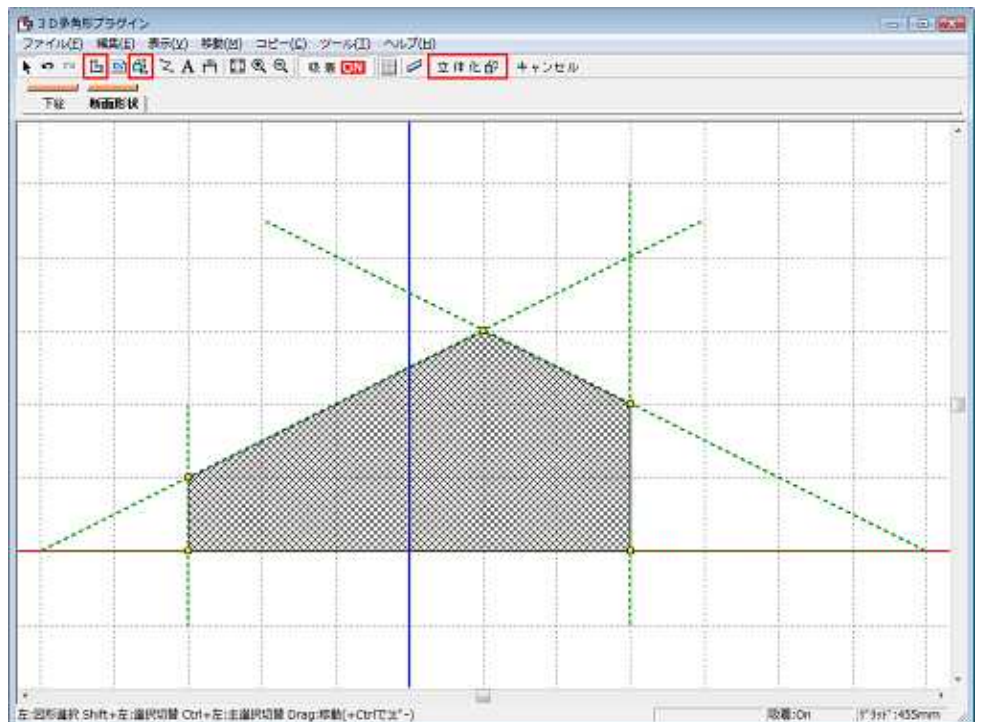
3D多角形プラグイン

ファイル(F) 編集(E) 表示(V) 移動(M) コピー(C) ツール(T) ヘルプ(H)

吸着 ON 立体化 キャンセル

下絵 断面形状

左:図形選択 Shift+左:選択切替 Ctrl+左:主選択切替 Drag:移動(+Ctrlでコピー)

吸着:On グリッド:455mm